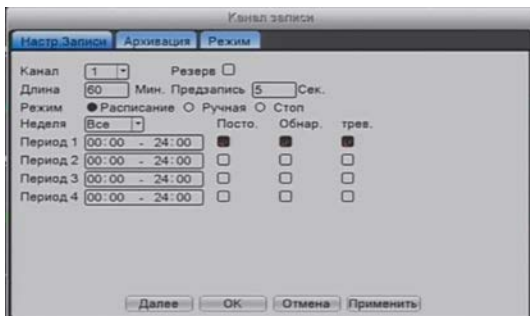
Канал записи

Настр.Записи | Архивация | Режим

Канал 1 Резерв

Длина 60 Мин. Предзапись 5 Сек.

Режим Расписание Ручная Стоп

Неделя Все Посто. Обнар. трев.

Период 1 00:00 - 24:00

Период 2 00:00 - 24:00

Период 3 00:00 - 24:00

Период 4 00:00 - 24:00

Далее ОК Отмена Применить